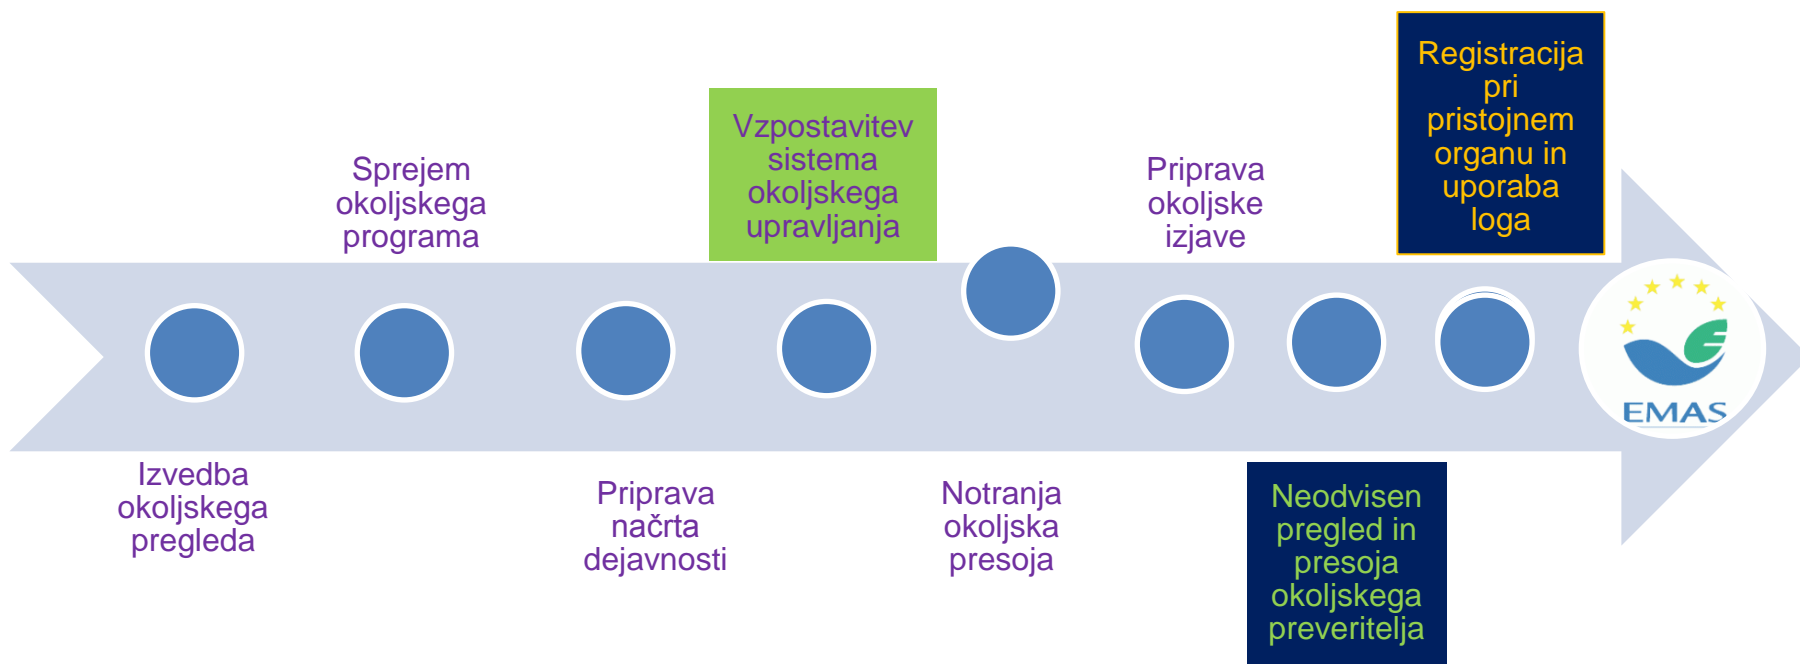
Izvedba okoljskega pregleda

Sprejem okoljskega programa

Priprava načrta dejavnosti

Vzpostavitev sistema okoljskega upravljanja

Notranja okoljska presoja

Priprava okoljske izjave

Neodvisen pregled in presoja okoljskega preveritelja

Registracija pri pristojnem organu in uporaba loga

EMAS